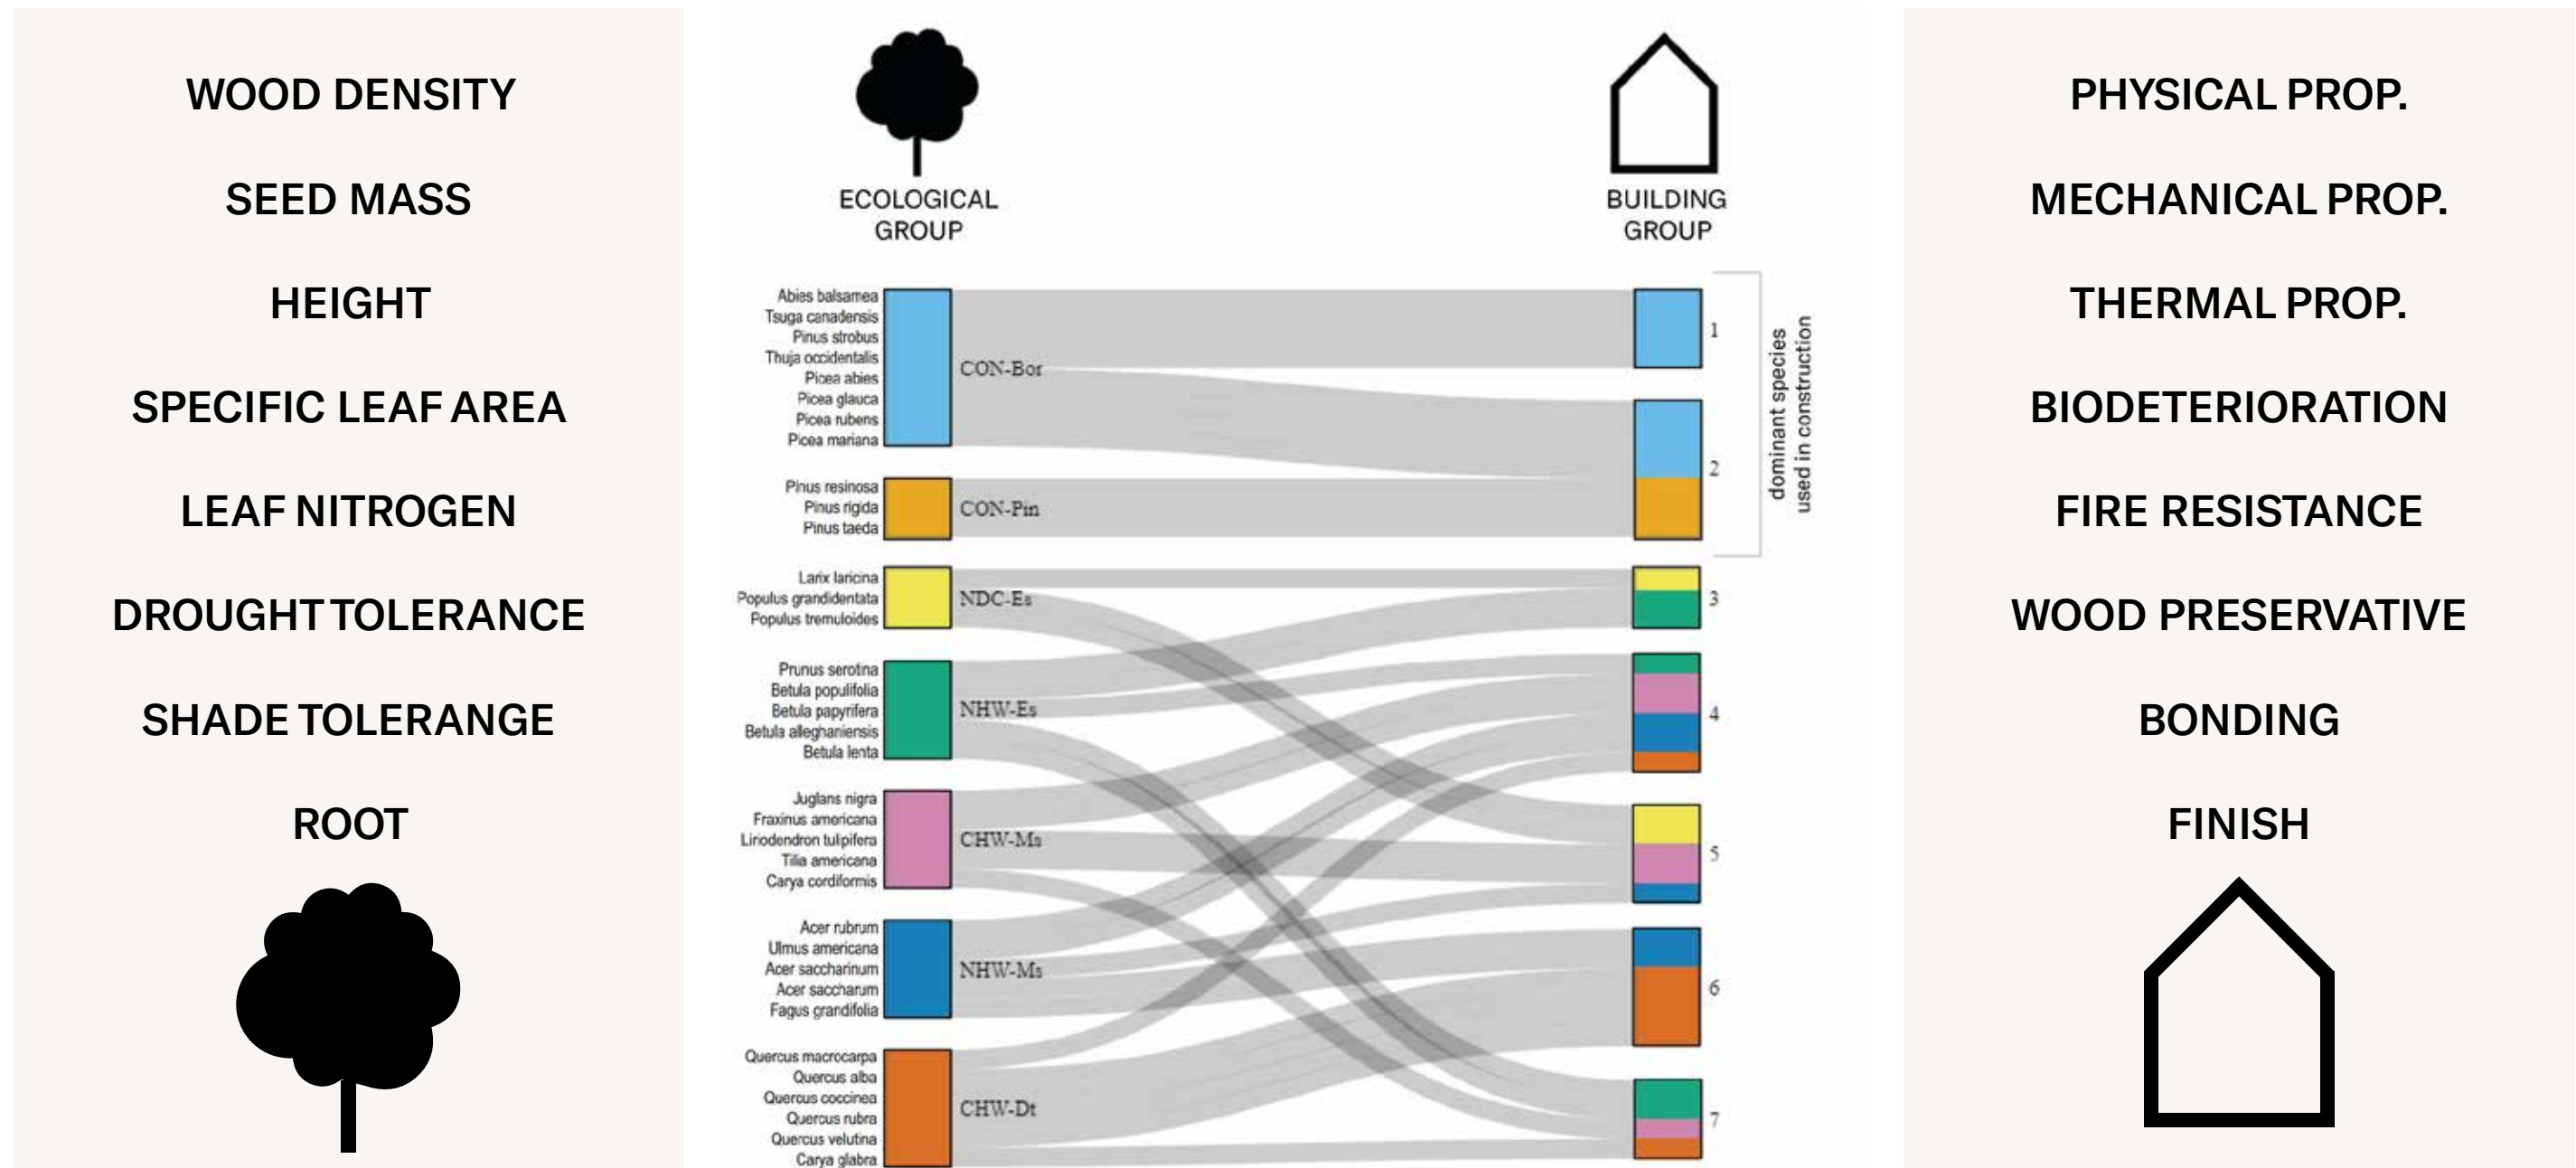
WOOD DENSITY

SEED MASS

HEIGHT

SPECIFIC LEAF AREA

LEAF NITROGEN

DROUGHT TOLERANCE

SHADE TOLERANGE

ROOT

ECOLOGICAL GROUP

BUILDING GROUP

Abies balsamea
Tsuga canadensis
Pinus strobus
Thuja occidentalis
Picea abies
Picea glauca
Picea rubens
Picea mariana

CON-Bor

Pinus resinosa
Pinus rigida
Pinus taeda

CON-Pin

Larix laricina
Populus grandidentata
Populus tremuloides

NDC-Es

Prunus serotina
Betula populifolia
Betula papyrifera
Betula alleghaniensis
Betula lenta

NHW-Es

Juglans nigra
Fraxinus americana
Liriodendron tulipifera
Tilia americana
Carya cordiformis

CHW-Ms

Acer rubrum
Ulmus americana
Acer saccharinum
Acer saccharum
Fagus grandifolia

NHW-Ms

Quercus macrocarpa
Quercus alba
Quercus coccinea
Quercus rubra
Quercus velutina
Carya glabra

CHW-Dt

1
2
3
4
5
6
7

dominant species used in construction

PHYSICAL PROP.

MECHANICAL PROP.

THERMAL PROP.

BIODETERIORATION

FIRE RESISTANCE

WOOD PRESERVATIVE

BONDING

FINISH